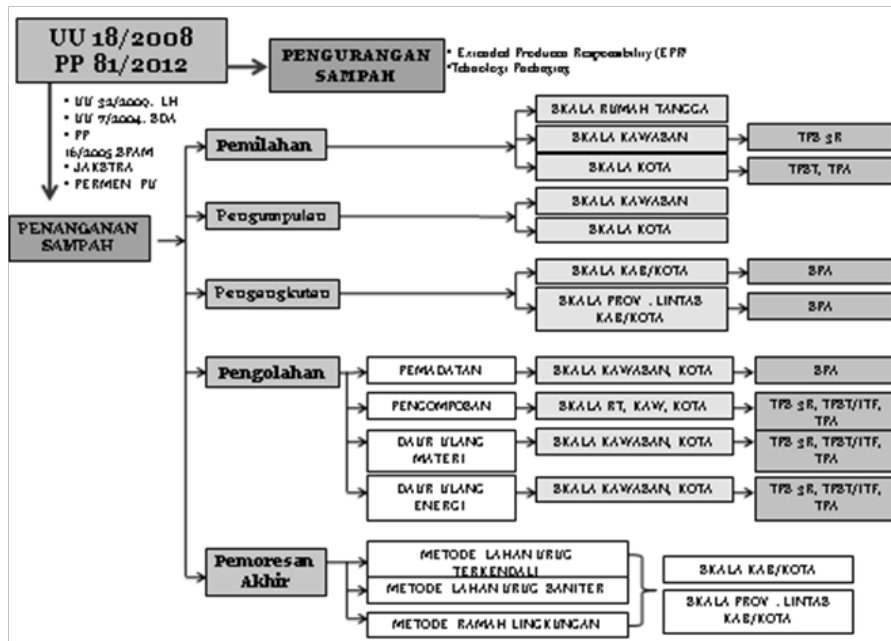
UU 18/2008
PP 81/2012

PENGURANGAN SAMPAH

• Extended Producer Responsibility (EPR)
• Teknologi Packaging

• UU 32/2009. LH
• UU 7/2004. SDA
• PP 16/2005 SPAM
• JAKSTRA
• PERMEN PU

PENANGANAN SAMPAH

Pemilahan
SKALA RUMAH TANGGA
SKALA KAWASAN
TPS 3R
SKALA KOTA
TPST, TPA

Pengumpulan
SKALA KAWASAN
SKALA KOTA

Pengangkutan
SKALA KAB/KOTA
SPA
SKALA PROV . LINTAS KAB/KOTA
SPA

Pengolahan
PEMADATAN
SKALA KAWASAN, KOTA
SPA
PENGOMPOSAN
SKALA RT, KAW, KOTA
TPS 3R, TPST/ITF, TPA
DAUR ULANG MATERI
SKALA KAWASAN, KOTA
TPS 3R, TPST/ITF, TPA
DAUR ULANG ENERGI
SKALA KAWASAN, KOTA
TPS 3R, TPST/ITF, TPA

Pemoresan Akhir
METODE LAHAN URUG TERKENDALI
METODE LAHAN URUG SANITER
METODE RAMAH LINGKUNGAN
SKALA KAB/KOTA
SKALA PROV . LINTAS KAB/KOTA